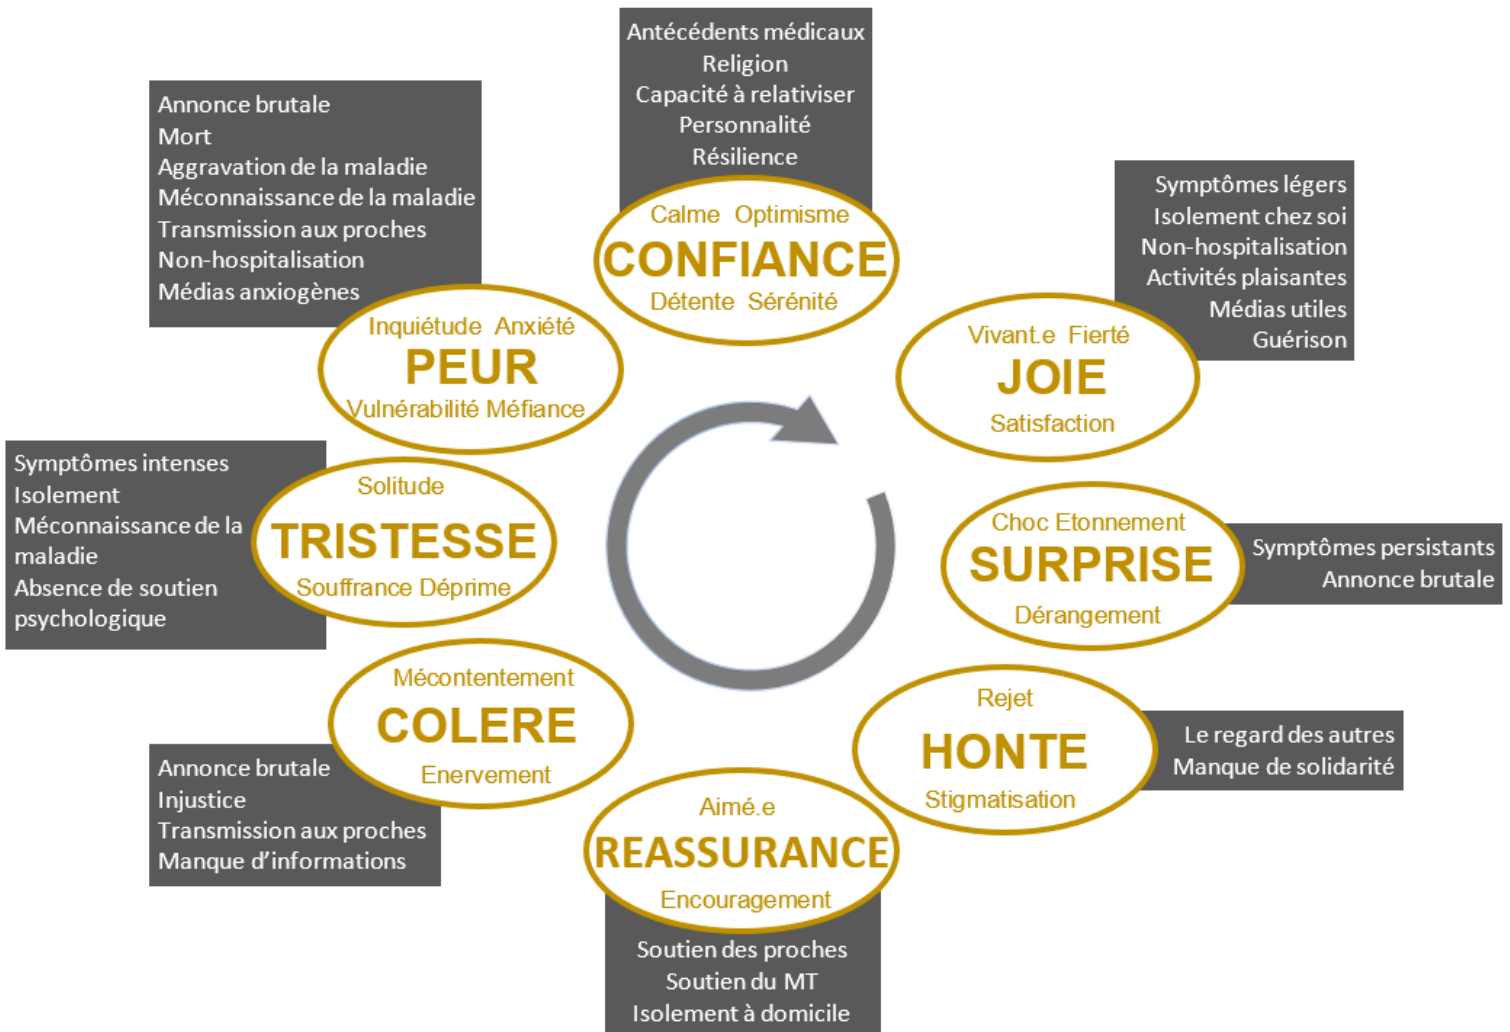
Antécédents médicaux
Religion
Capacité à relativiser
Personnalité
Résilience

Calme Optimisme
CONFIANCE
Détente Sérénité

Annonce brutale
Mort
Aggravation de la maladie
Méconnaissance de la maladie
Transmission aux proches
Non-hospitalisation
Médias anxiogènes

Inquiétude Anxiété
PEUR
Vulnérabilité Méfiance

Symptômes légers
Isolement chez soi
Non-hospitalisation
Activités plaisantes
Médias utiles
Guérison

Vivant.e Fierté
JOIE
Satisfaction

Symptômes intenses
Isolement
Méconnaissance de la maladie
Absence de soutien psychologique

Solitude
TRISTESSE
Souffrance Déprime

Choc Etonnement
SURPRISE
Dérangement

Symptômes persistants
Annonce brutale

Mécontentement
COLERE
Enervement

Annonce brutale
Injustice
Transmission aux proches
Manque d'informations

Rejet
HONTE
Stigmatisation

Le regard des autres
Manque de solidarité

Aimé.e
REASSURANCE
Encouragement

Soutien des proches
Soutien du MT
Isolement à domicile